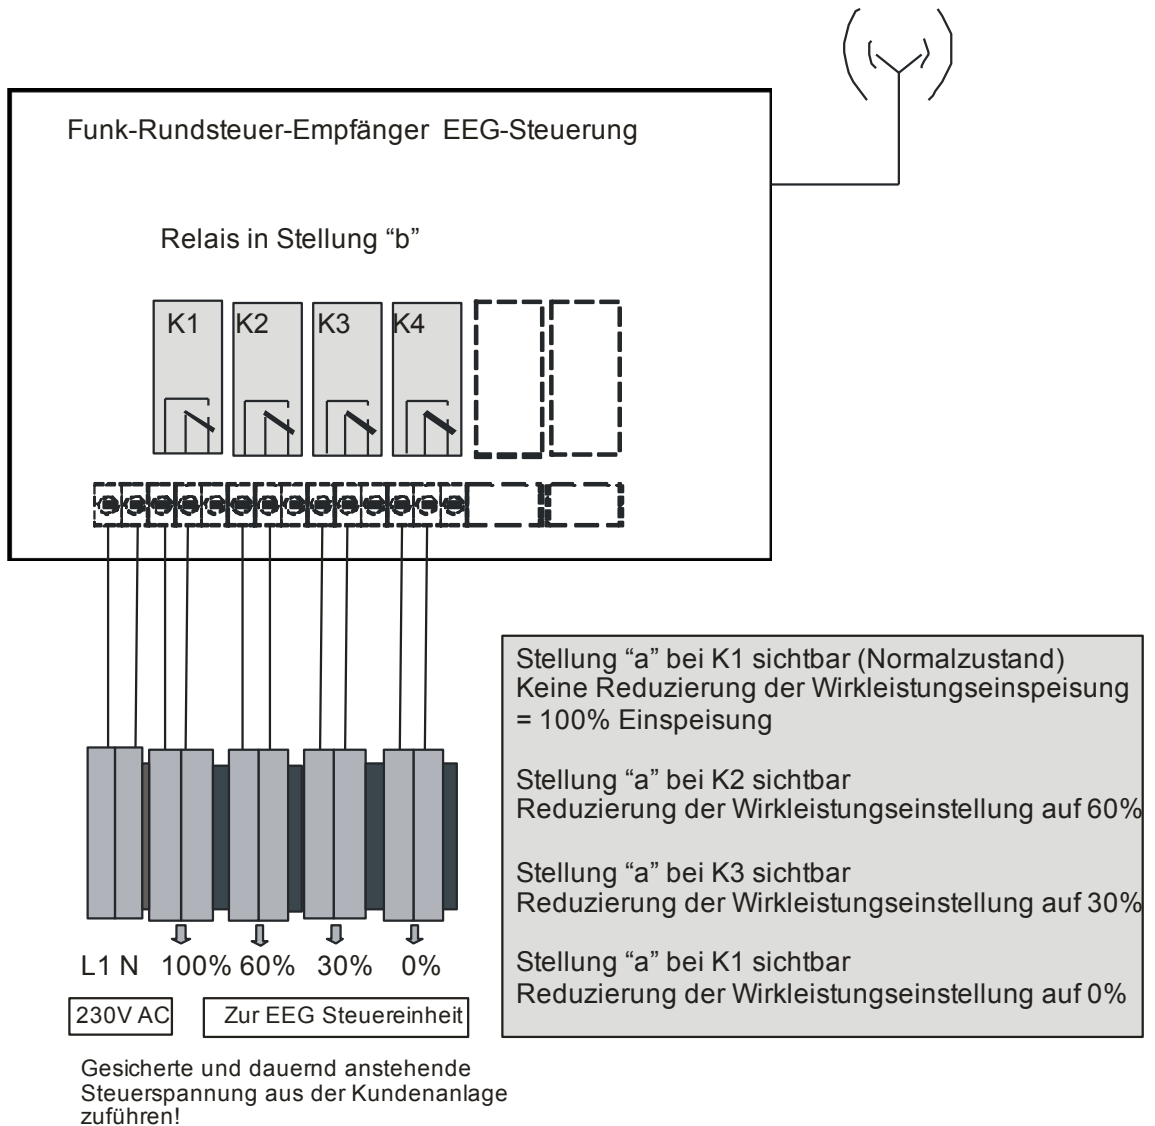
Funk-Rundsteuer-Empfänger EEG-Steuerung

Relais in Stellung “b”

K1 K2 K3 K4

Stellung “a” bei K1 sichtbar (Normalzustand)
Keine Reduzierung der Wirkleistungseinspeisung
= 100% Einspeisung

Stellung “a” bei K2 sichtbar
Reduzierung der Wirkleistungseinstellung auf 60%

Stellung “a” bei K3 sichtbar
Reduzierung der Wirkleistungseinstellung auf 30%

Stellung “a” bei K1 sichtbar
Reduzierung der Wirkleistungseinstellung auf 0%

L1 N 100% 60% 30% 0%

230V AC

Zur EEG Steuereinheit

Gesicherte und dauernd anstehende Steuerspannung aus der Kundenanlage zuführen!